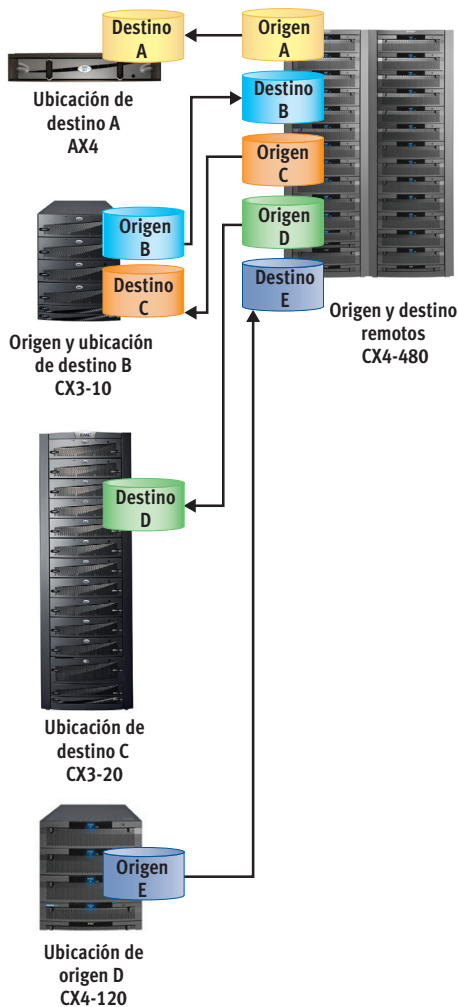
Destino A

Origen A

Ubicación de destino A AX4

Destino B

Origen C

Origen B

Origen D

Destino C

Destino E

Origen y destino remotos CX4-480

Origen y ubicación de destino B CX3-10

Destino D

Ubicación de destino C CX3-20

Origen E

Ubicación de origen D CX4-120